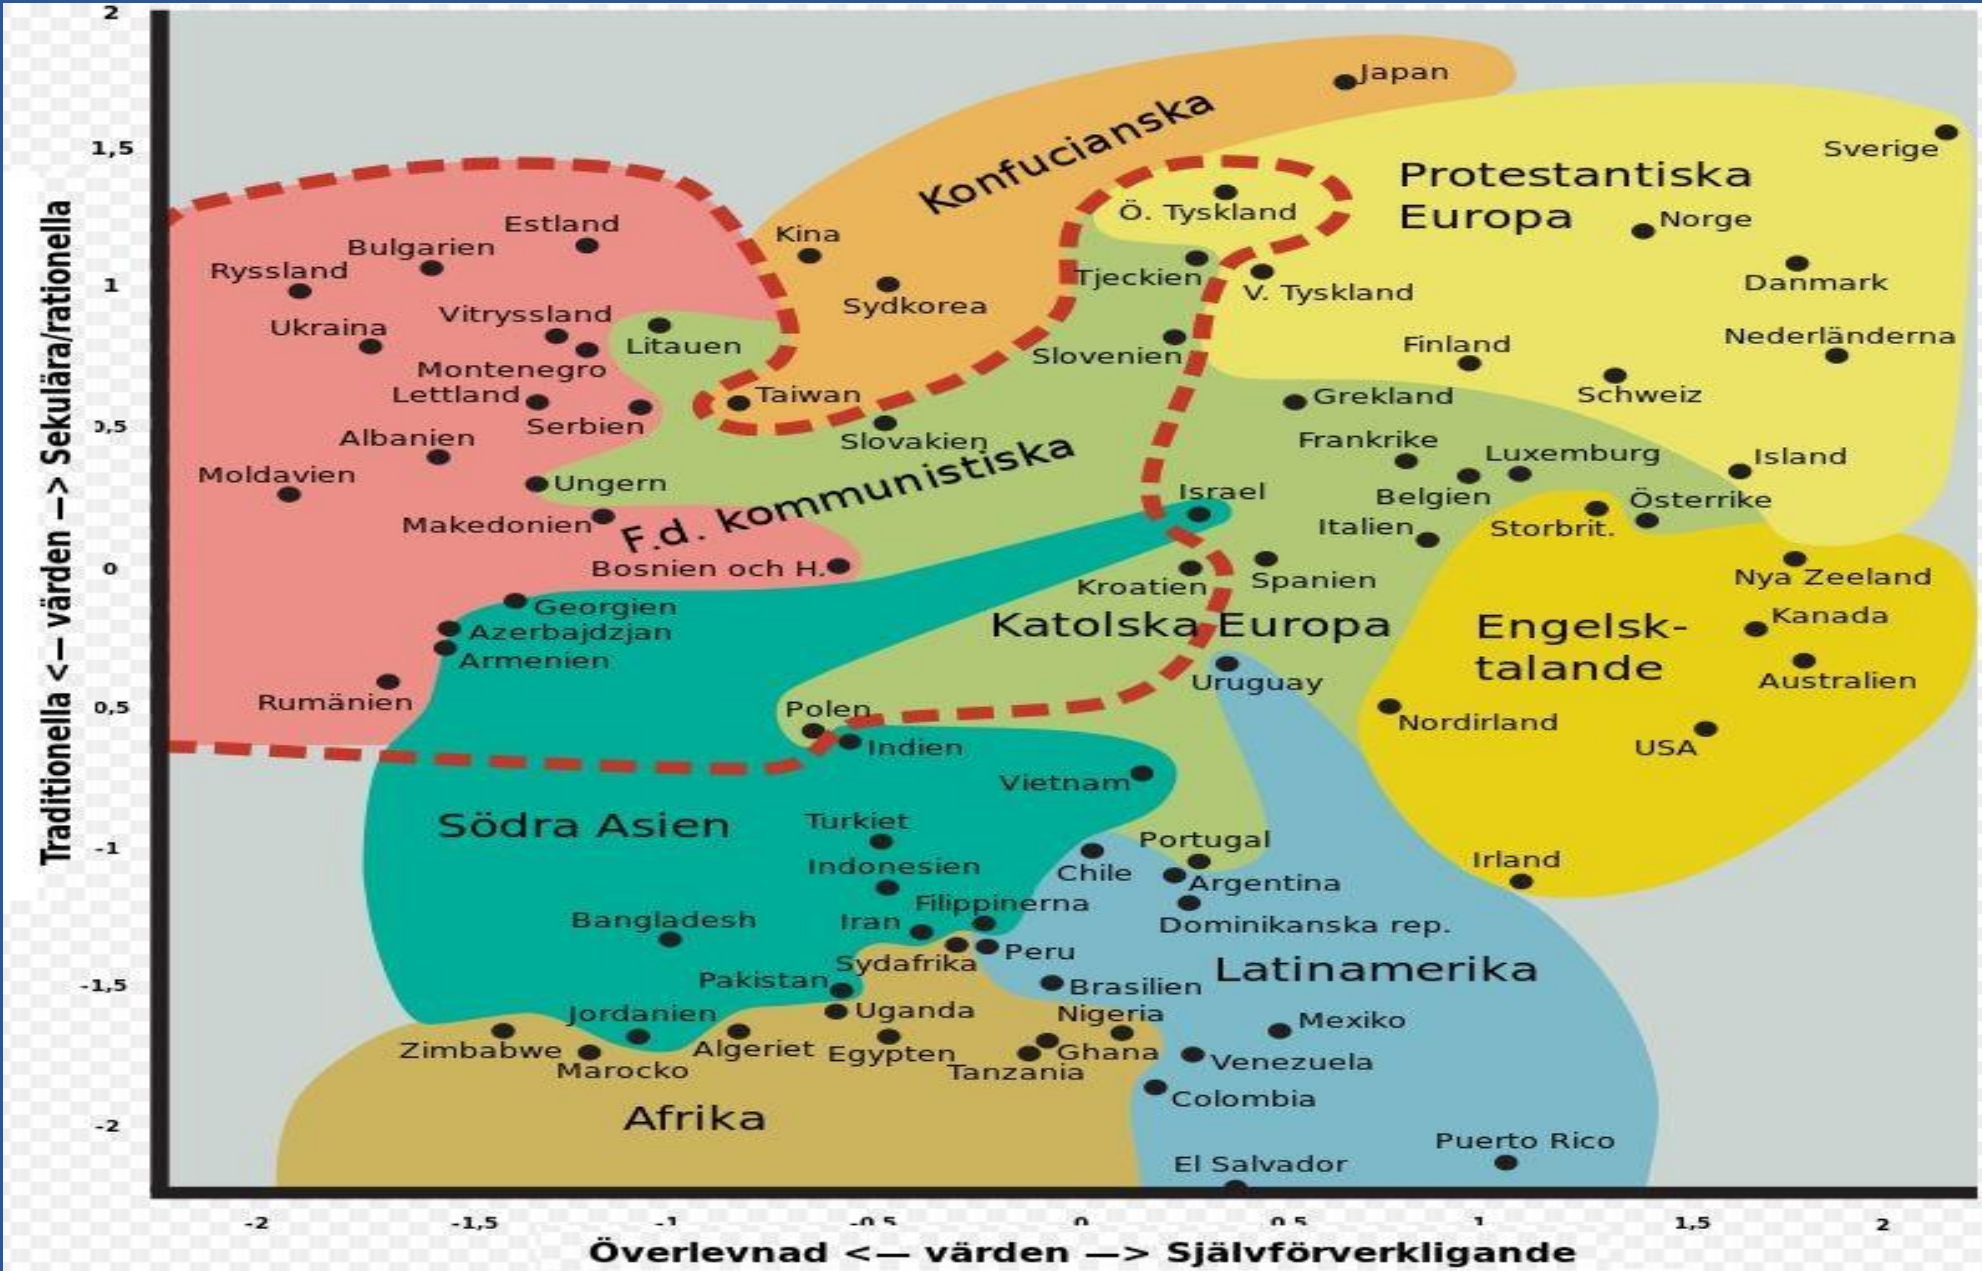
2
1,5
1
0,5
0
0,5
-1
-1,5
-2

Traditionella <— värden —> Sekulära/rationella

Japan
Konfucianska
Sverige
Protestantiska Europa
Ö. Tyskland
Norge
Estland
Bulgarien
Ryssland
Kina
Tjeckien
V. Tyskland
Danmark
Sydkorea
Ukraina
Vitryssland
Litauen
Slovenien
Finland
Nederländerna
Montenegro
Lettland
Taiwan
Schweiz
Grekland
Serbien
Slovakien
Albanien
Frankrike
Luxemburg
Island
Moldavien
Ungern
Israel
Belgien
Österrike
Makedonien
F.d. kommunistiska
Italien
Storbrit.
Bosnien och H.
Kroatien
Spanien
Nya Zeeland
Georgien
Kanada
Azerbajdzjan
Katolska Europa
Engelsk-talande
Armenien
Uruguay
Australien
Rumänien
Polen
Nordirland
Indien
USA
Vietnam
Södra Asien
Turkiet
Portugal
Irland
Chile
Indonesien
Argentina
Filippinerna
Bangladesh
Iran
Dominikanska rep.
Peru
Sydafrika
Latinamerika
Pakistan
Brasilien
Uganda
Nigeria
Mexiko
Jordanien
Zimbabwe
Algeriet
Egypten
Ghana
Venezuela
Marocko
Tanzania
Colombia
Afrika
Puerto Rico
El Salvador

-2
-1,5
-1
-0,5
0
0,5
1
1,5
2
Överlevnad <— värden —> Självförverkligande